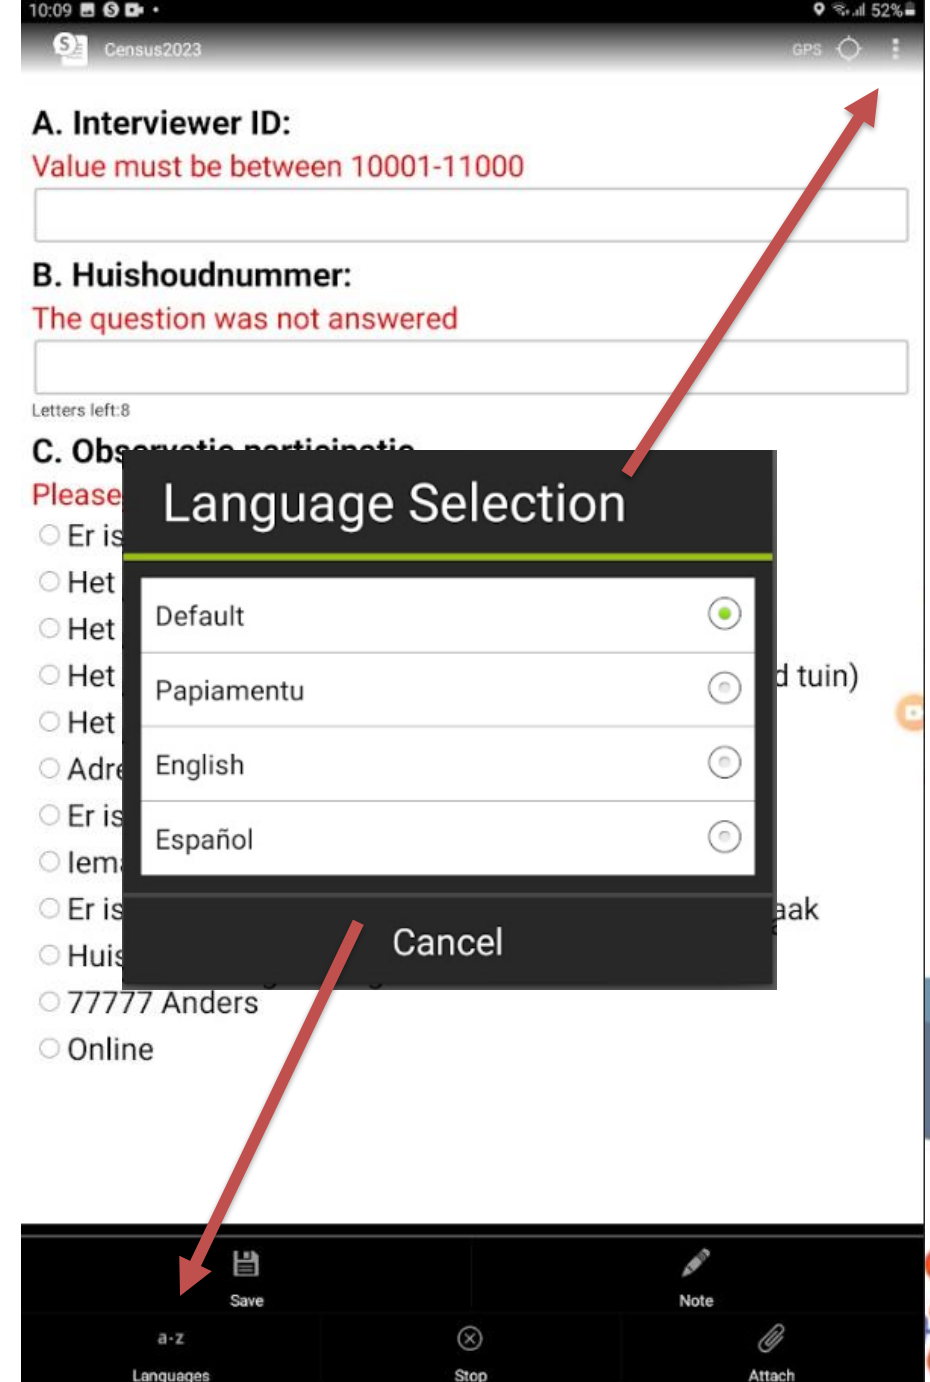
10:09 52%

Census2023 GPS

A. Interviewer ID:
Value must be between 10001-11000

B. Huishoudnummer:
The question was not answered

Letters left:8

C. Obs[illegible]

Please

Er is

Het

Het

Het d tuin)

Het

Adre

Er is

Iem

Er is aak

Huis

77777 Anders

Online

Language Selection

Default

Papiamentu

English

Español

Cancel

Save

Note

a-z
Languages

Stop

Attach